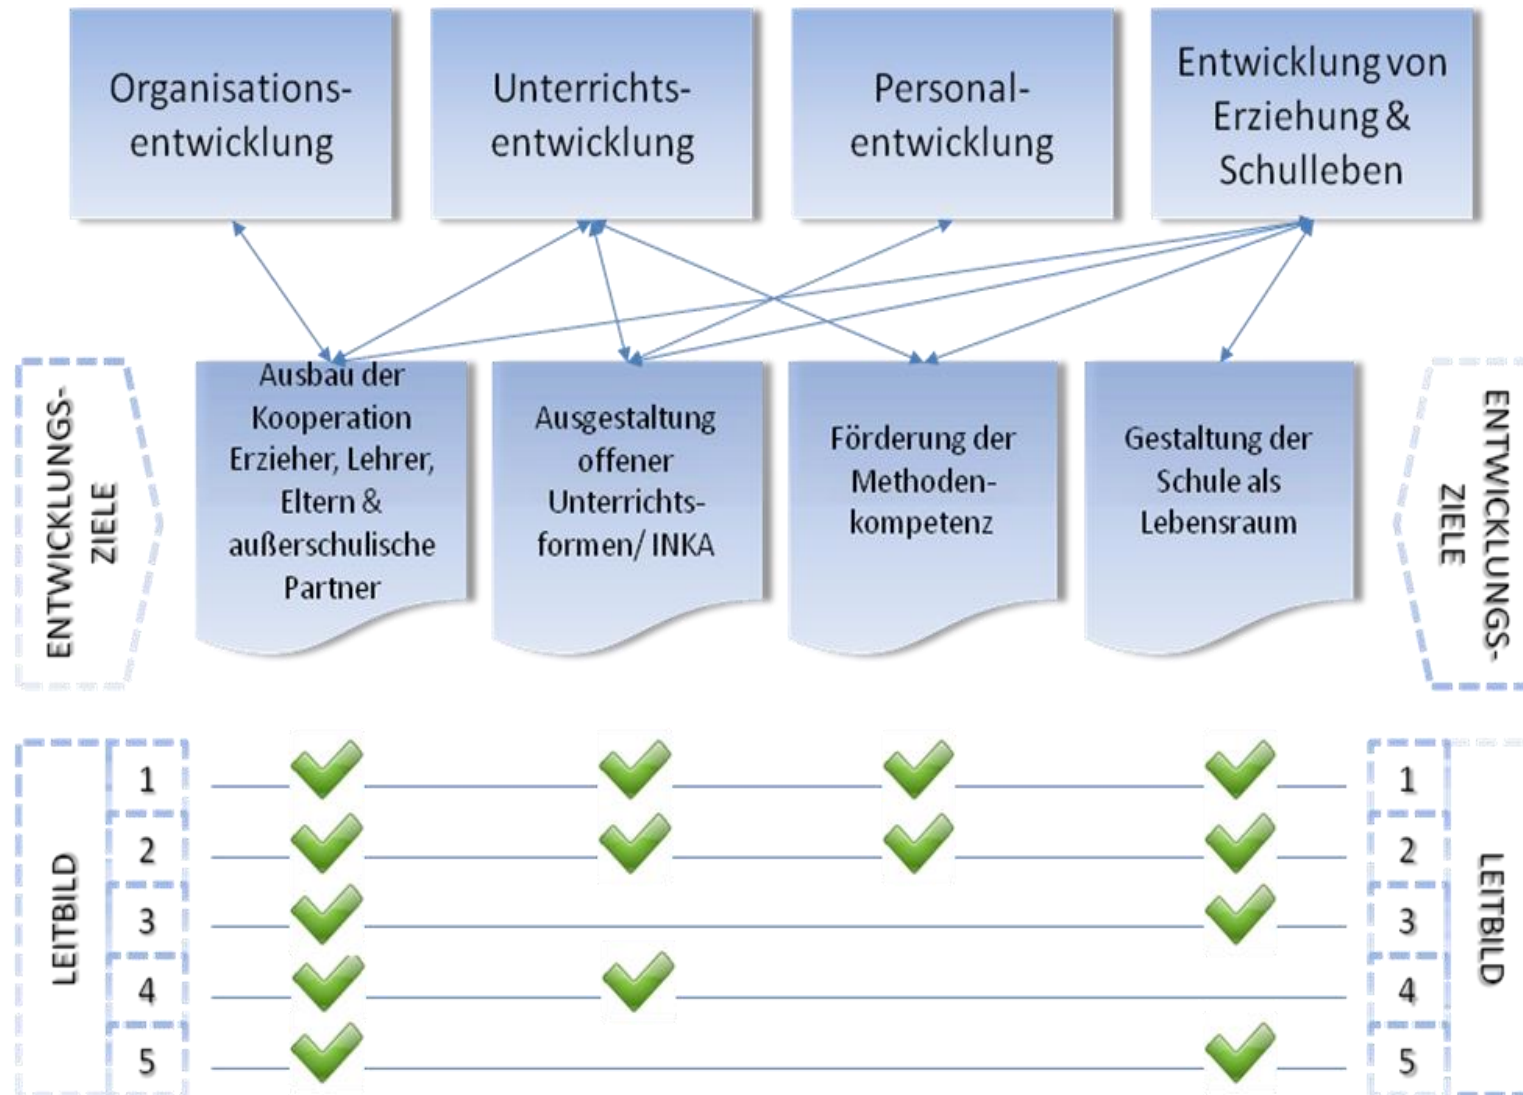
Organisationsentwicklung

Unterrichtsentwicklung

Personalentwicklung

Entwicklung von Erziehung & Schulleben

ENTWICKLUNGSZIELE

Ausbau der Kooperation Erzieher, Lehrer, Eltern & außerschulische Partner

Ausgestaltung offener Unterrichtsformen/ INKA

Förderung der Methodenkompetenz

Gestaltung der Schule als Lebensraum

ENTWICKLUNGSZIELE

LEITBILD

1
2
3
4
5

1
2
3
4
5

LEITBILD